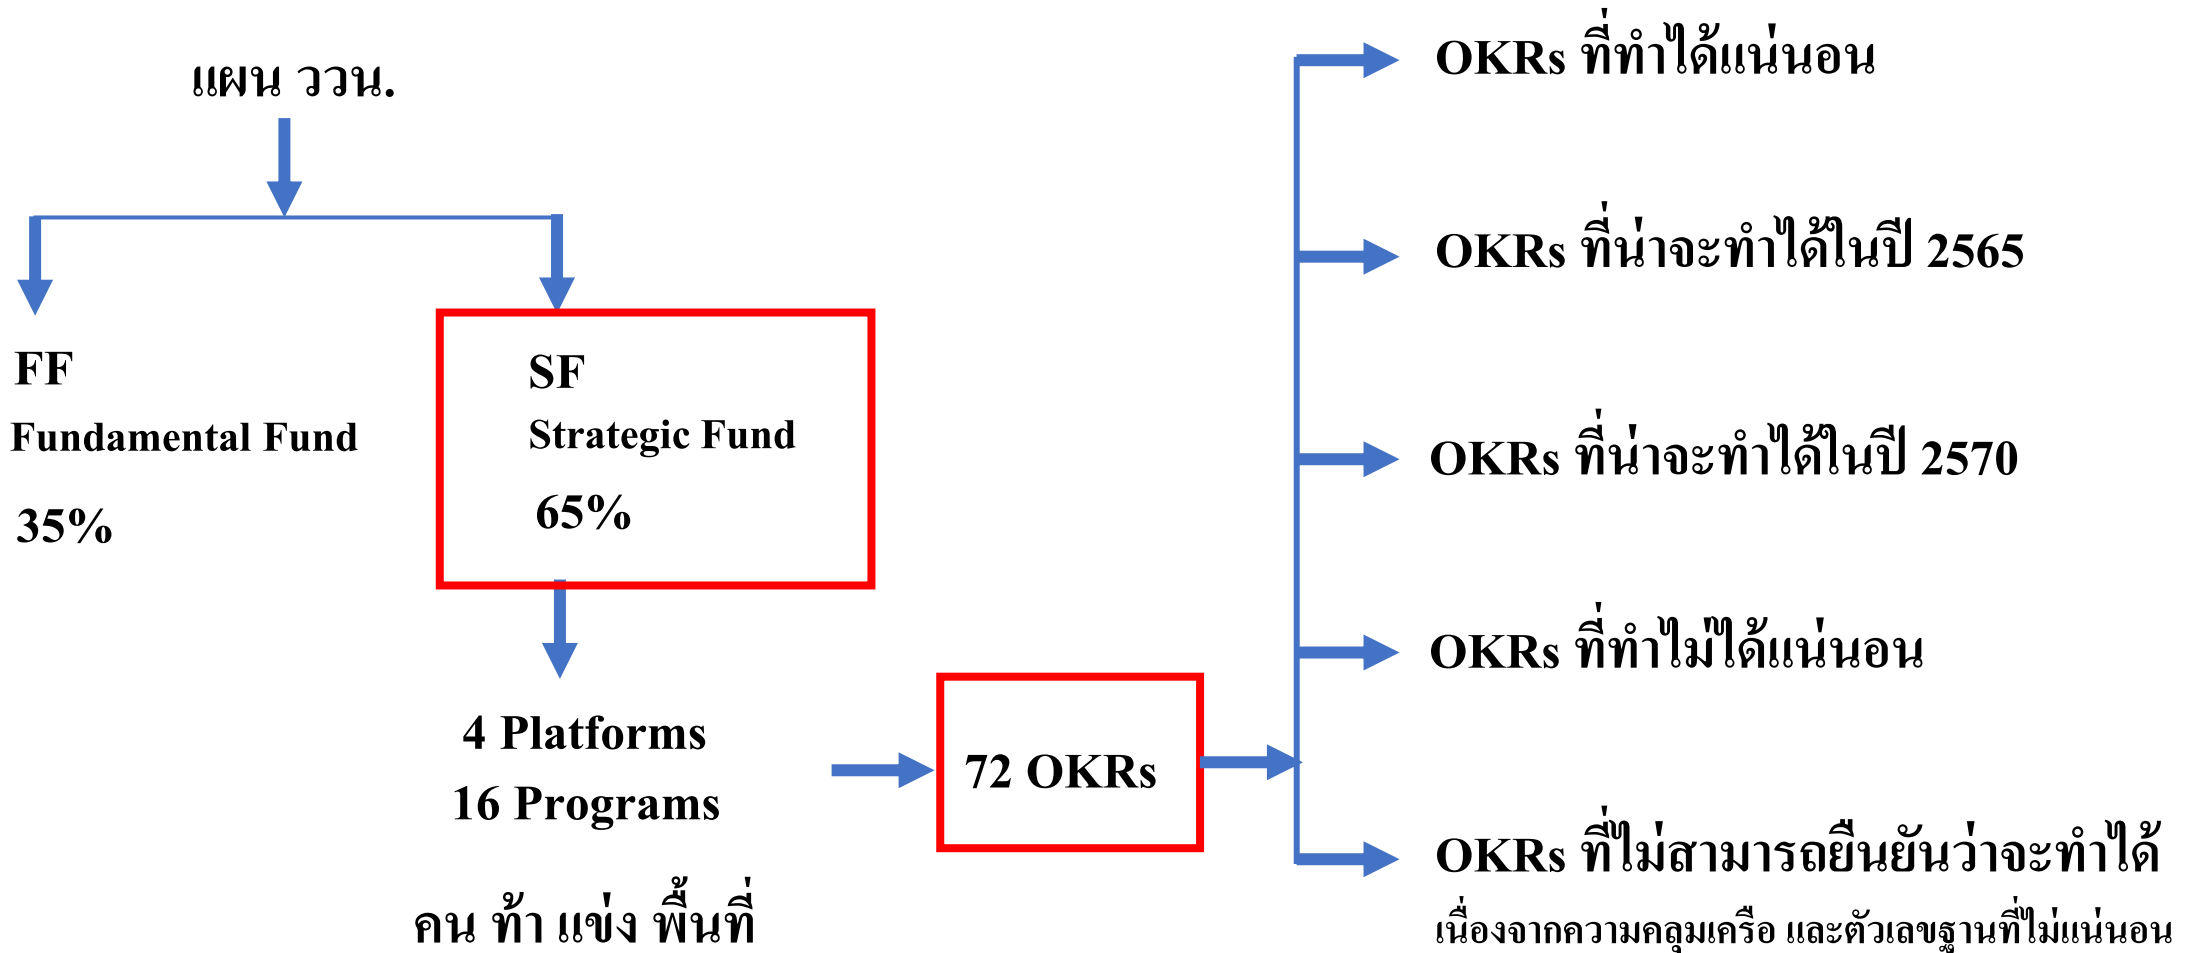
แผน ววน.

FF
Fundamental Fund
35%

SF
Strategic Fund
65%

4 Platforms
16 Programs

คน ท้า แข่ง พื้นที่

72 OKRs

OKRs ที่ทำได้แน่นอน

OKRs ที่น่าจะทำได้ในปี 2565

OKRs ที่น่าจะทำได้ในปี 2570

OKRs ที่ทำไม่ได้แน่นอน

OKRs ที่ไม่สามารถยืนยันว่าจะทำได้
เนื่องจากความคลุมเครือ และตัวเลขฐานที่ไม่แน่นอน